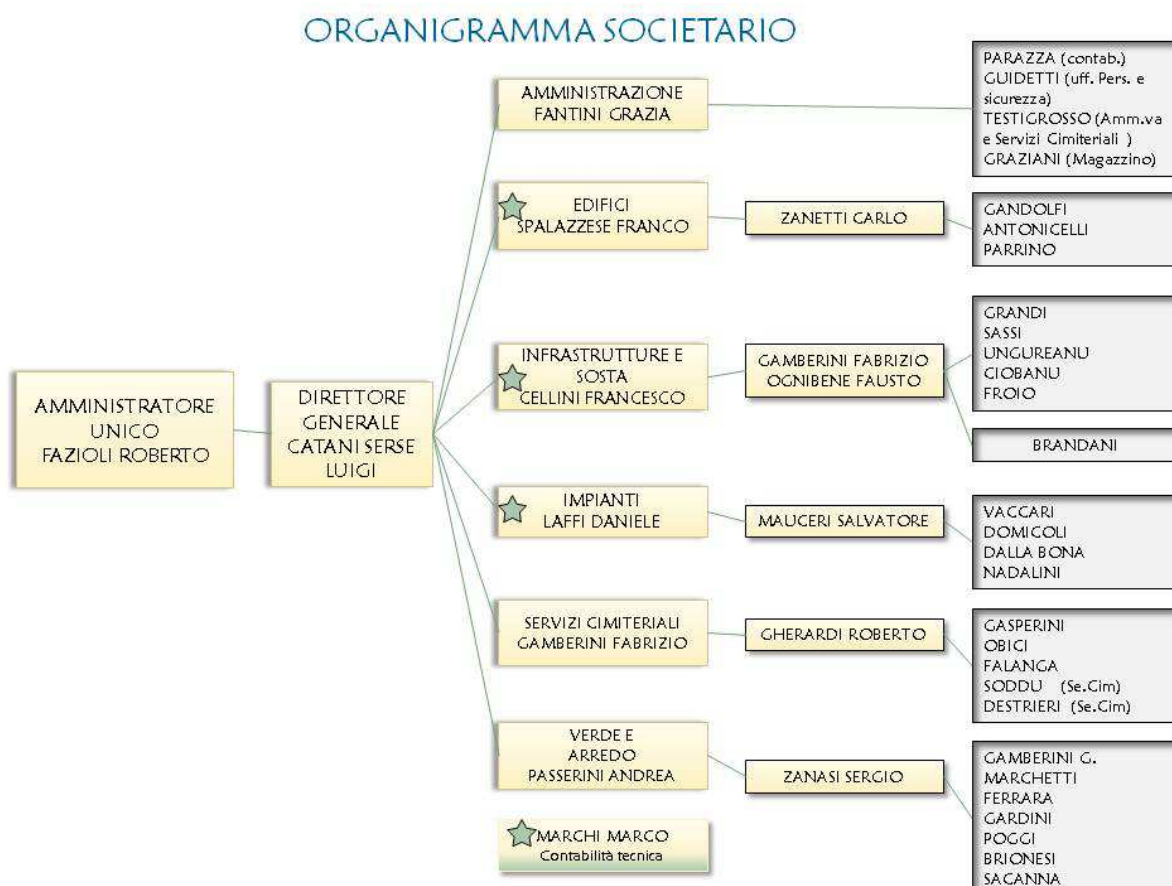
ORGANIGRAMMA SOCIETARIO

AMMINISTRATORE UNICO FAZIOLI ROBERTO

DIRETTORE GENERALE CATANI SERSE LUIGI

AMMINISTRAZIONE FANTINI GRAZIA

PARAZZA (contab.)
GUIDETTI (uff. Pers. e sicurezza)
TESTIGROSSO (Amm.va e Servizi Cimiteriali )
GRAZIANI (Magazzino)

EDIFICI SPALAZZESE FRANCO

ZANETTI CARLO

GANDOLFI
ANTONICELLI
PARRINO

INFRASTRUTTURE E SOSTA CELLINI FRANCESCO

GAMBERINI FABRIZIO OGNIBENE FAUSTO

GRANDI
SASSI
UNGUREANU
CIOBANU
FROIO

BRANDANI

IMPIANTI LAFFI DANIELE

MAUCERI SALVATORE

VACCARI
DOMICOLI
DALLA BONA
NADALINI

SERVIZI CIMITERIALI GAMBERINI FABRIZIO

GHERARDI ROBERTO

GASPERINI
OBICI
FALANGA
SODDU (Se.Cim)
DESTRIERI (Se.Cim)

VERDE E ARREDO PASSERINI ANDREA

ZANASI SERGIO

GAMBERINI G.
MARCHETTI
FERRARA
GARDINI
POGGI
BRIONESI
SACANNA

MARCHI MARCO
Contabilità tecnica